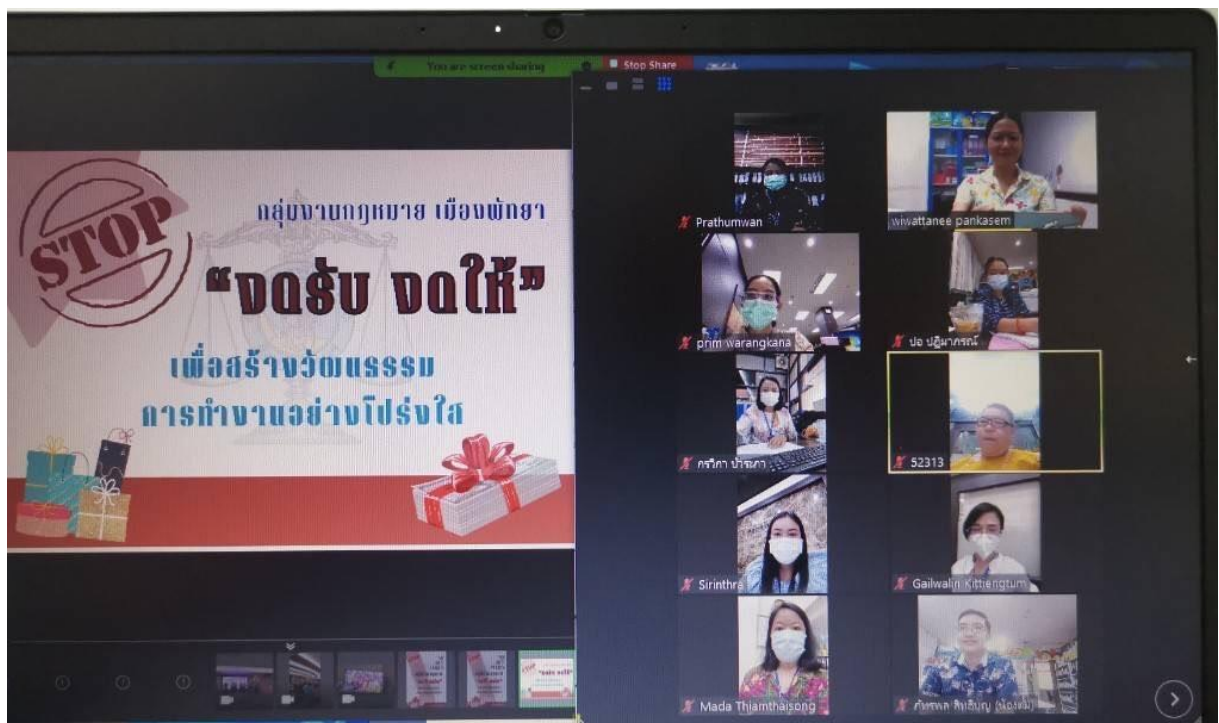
You are screen sharing

Stop Share

STOP

กลุ่มงานกฎหมาย เมืองพัทยา

"งดรับ งดให้"

เพื่อสร้างวัฒนธรรม การทำงานอย่างโปร่งใส

Prathumwan

wiwattanee pankasem

pnm warangkana

ปอ ปฐิมาภรณ์

กรวิกา ปาริชาติ

52313

Sirinthra

Gailwalin Kittiengtum

Mada Thiamthaisong

ภัทรพล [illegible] ([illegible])